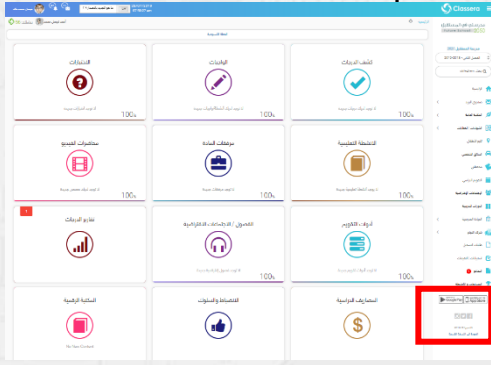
Classera

الاختبارات
لا توجد اختبارات جديدة
100%

الواجبات
لا يوجد اي واجبات جديدة
100%

كشف الدرجات
لا يوجد درجات جديدة
100%

محاضرات الفيديو
100%

موظفات المادة
100%

الانشطة التعليمية
100%

تقارير الدرجات

الفصول / الاجتماعات الافتراضية

أدوات التقويم

المكتبة الرقمية
No New Content

الانضباط والسلوك

المصاريف الدراسية

App Store
Google Play